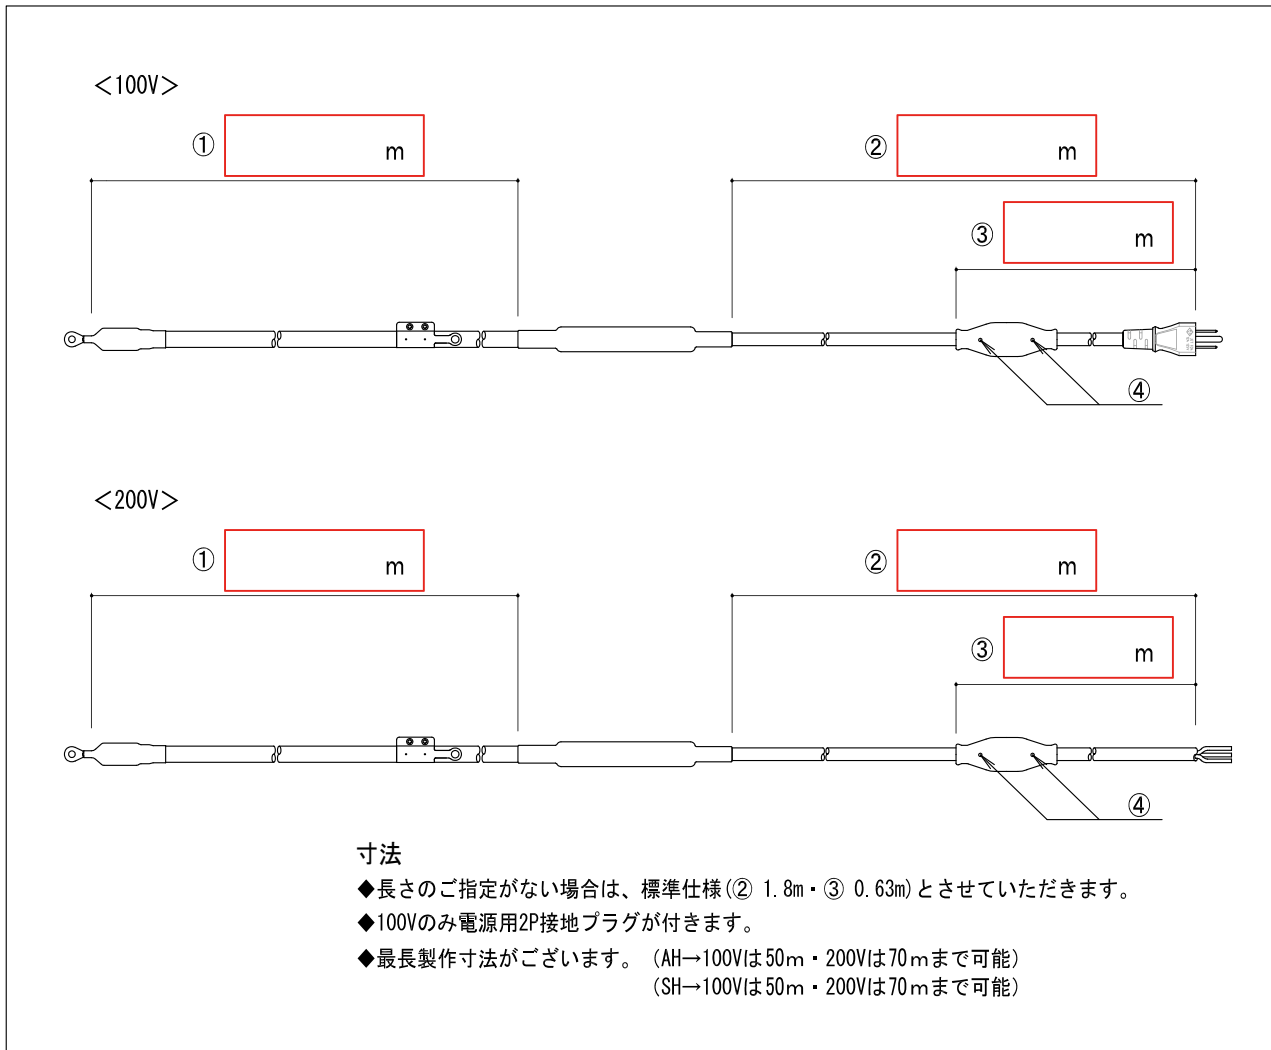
<100V>

① m

② m

③ m

④

<200V>

① m

② m

③ m

④

寸法

◆長さのご指定がない場合は、標準仕様(② 1.8m・③ 0.63m)とさせていただきます。

◆100Vのみ電源用2P接地プラグが付きます。

◆最長製作寸法がございます。 (AH→100Vは50m・200Vは70mまで可能)
(SH→100Vは50m・200Vは70mまで可能)